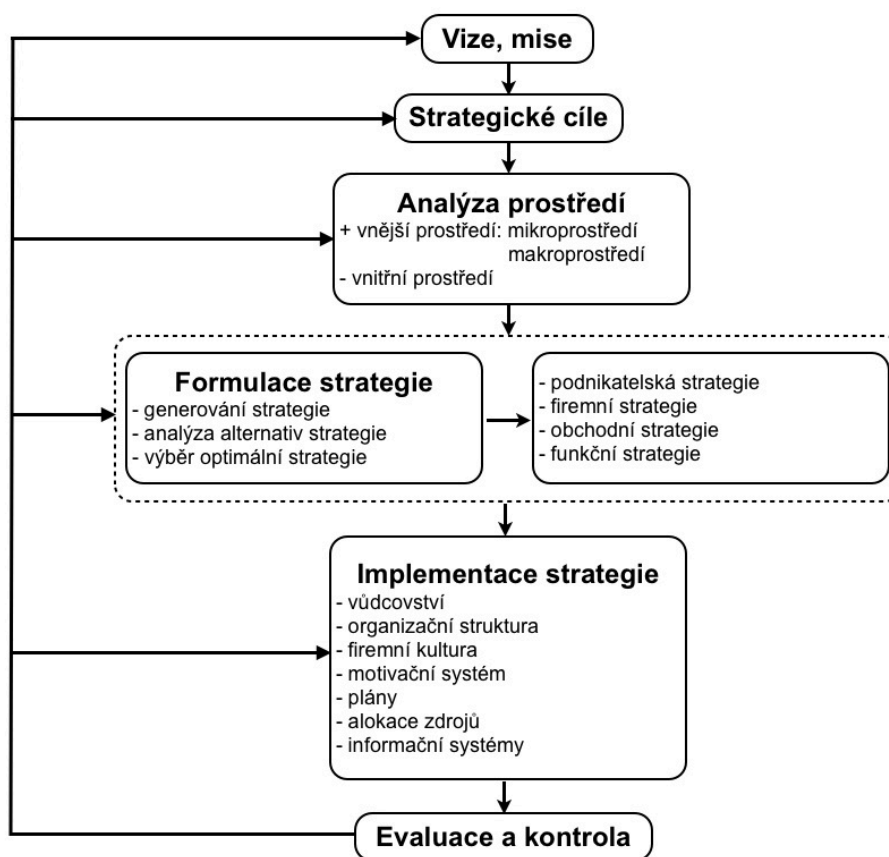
Vize, mise

Strategické cíle

Analýza prostředí
+ vnější prostředí: mikroprostředí
makroprostředí
- vnitřní prostředí

Formulace strategie
- generování strategie
- analýza alternativ strategie
- výběr optimální strategie

- podnikatelská strategie
- firemní strategie
- obchodní strategie
- funkční strategie

Implementace strategie
- vůdcovství
- organizační struktura
- firemní kultura
- motivační systém
- plány
- alokace zdrojů
- informační systémy

Evaluace a kontrola